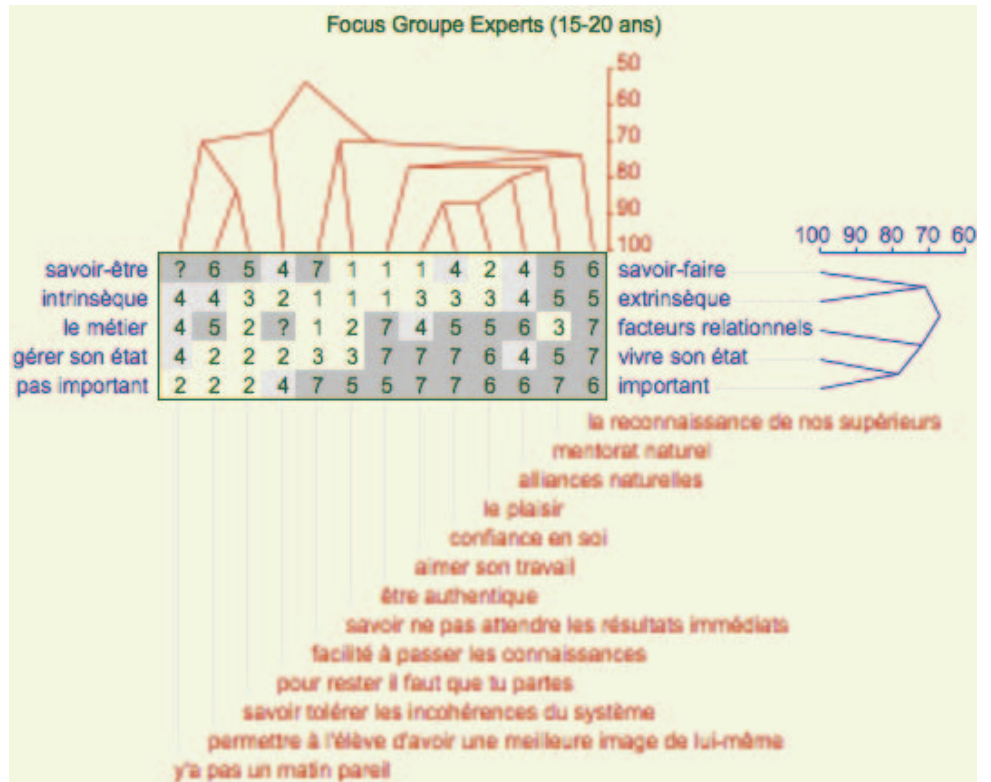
Focus Groupe Experts (15-20 ans)

50
60
70
80
90
100

100 90 80 70 60

| savoir-être | ? | 6 | 5 | 4 | 7 | 1 | 1 | 1 | 4 | 2 | 4 | 5 | 6 | savoir-faire |
|---|---|---|---|---|---|---|---|---|---|---|---|---|---|---|
| intrinsèque | 4 | 4 | 3 | 2 | 1 | 1 | 1 | 3 | 3 | 3 | 4 | 5 | 5 | extrinsèque |
| le métier | 4 | 5 | 2 | ? | 1 | 2 | 7 | 4 | 5 | 5 | 6 | 3 | 7 | facteurs relationnels |
| gérer son état | 4 | 2 | 2 | 2 | 3 | 3 | 7 | 7 | 7 | 6 | 4 | 5 | 7 | vivre son état |
| pas important | 2 | 2 | 2 | 4 | 7 | 5 | 5 | 7 | 7 | 6 | 6 | 7 | 6 | important |

la reconnaissance de nos supérieurs
mentorat naturel
alliances naturelles
le plaisir
confiance en soi
aimer son travail
être authentique
savoir ne pas attendre les résultats immédiats
facilité à passer les connaissances
pour rester il faut que tu partes
savoir tolérer les incohérences du système
permettre à l'élève d'avoir une meilleure image de lui-même
y'a pas un matin pareil